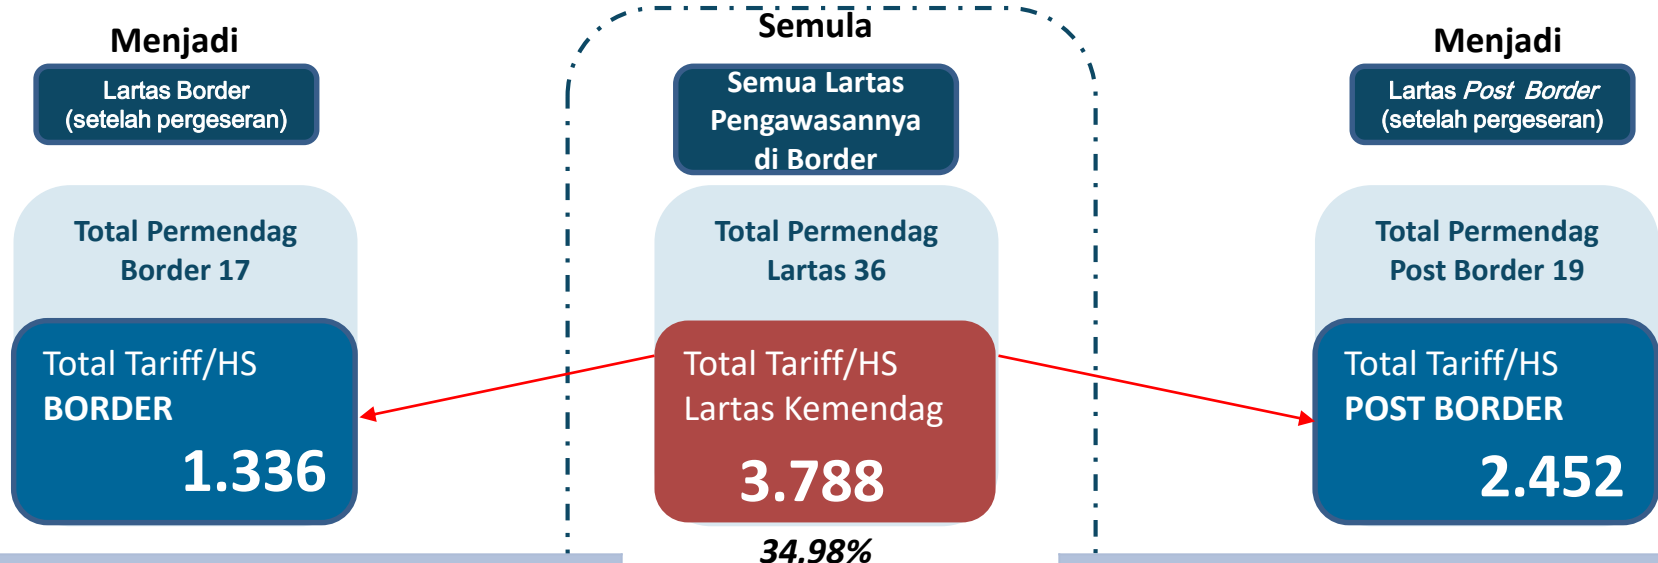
Menjadi

Lartas Border (setelah pergeseran)

Total Permendag Border 17

Total Tariff/HS
BORDER
1.336

Semula

Semua Lartas Pengawasannya di Border

Total Permendag Lartas 36

Total Tariff/HS
Lartas Kemendag
3.788

34.98%

Menjadi

Lartas *Post Border* (setelah pergeseran)

Total Permendag Post Border 19

Total Tariff/HS
POST BORDER
2.452